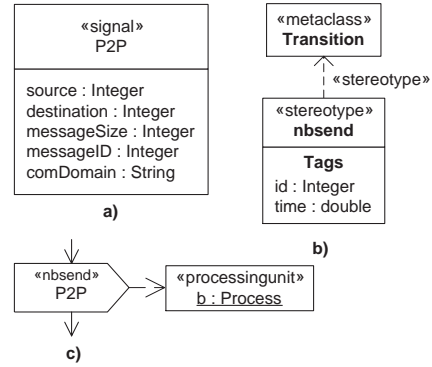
«signal»
P2P

source : Integer
destination : Integer
messageSize : Integer
messageID : Integer
comDomain : String

a)

«metaclass»
Transition

«stereotype»

«stereotype»
nbsend

Tags
id : Integer
time : double

b)

«nbsend»
P2P

«processingunit»
b : Process

c)